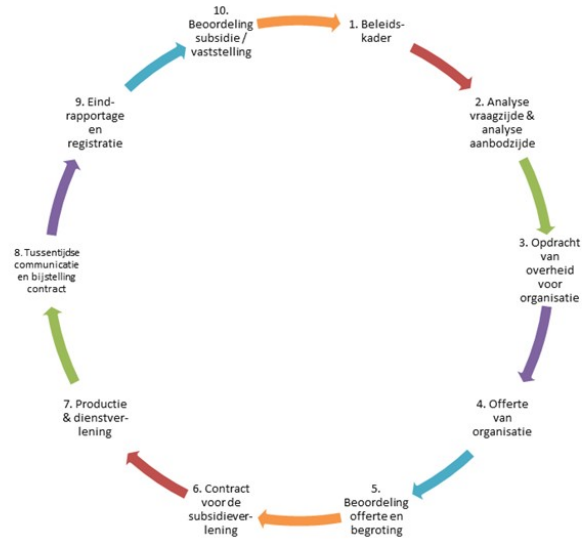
10. Beoordeling subsidie / vaststelling

1. Beleids-kader

2. Analyse vraagzijde & analyse aanbodzijde

3. Opdracht van overheid voor organisatie

4. Offerte van organisatie

5. Beoordeling offerte en begroting

6. Contract voor de subsidiever-lening

7. Productie & dienstver-lening

8. Tussentijdse communicatie en bijstelling contract

9. Eind-rapportage en registratie